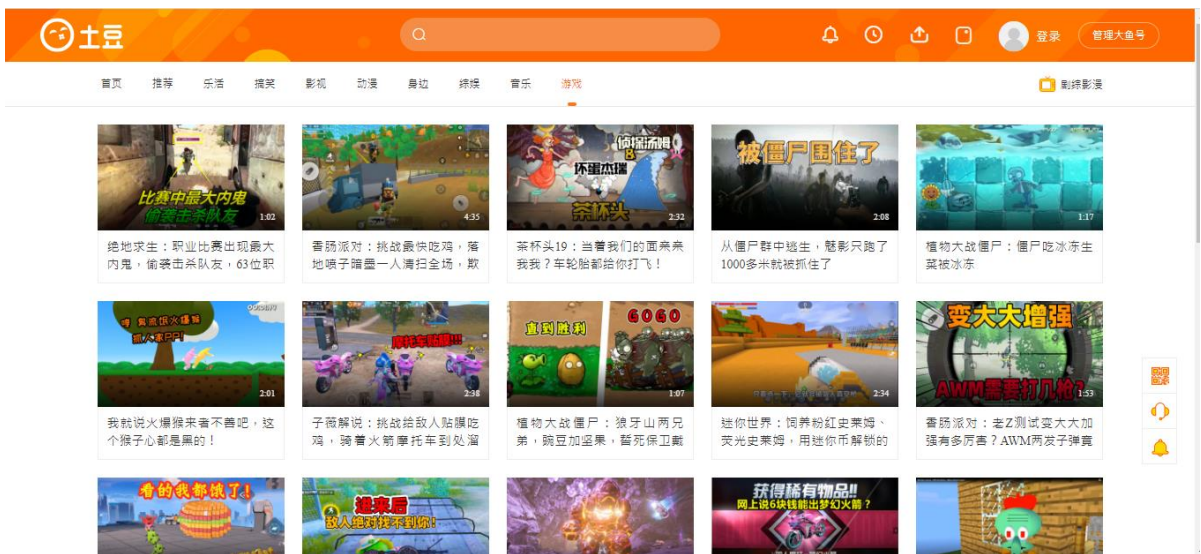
土豆

登录 管理大鱼号

首页 推荐 乐活 搞笑 影视 动漫 身边 综娱 音乐 游戏

剧综影漫

比赛中最大内鬼 偷袭击杀队友
1:02
绝地求生：职业比赛出现最大内鬼，偷袭击杀队友，63位职

4:35
香肠派对：挑战最快吃鸡，落地喷子暗蹲一人清扫全场，欺

侦探游戏 坏蛋杰瑞 茶杯头
2:32
茶杯头19：当着我们的面乘乘我我？车轮胎都给你打飞！

被僵尸围住了
2:08
从僵尸群中逃生，魅影只跑了1000多米就被抓住了

1:17
植物大战僵尸：僵尸吃冰冻生菜被冰冻

我就说火爆猴 骗人家呢
2:01
我就说火爆猴来者不善吧，这个猴子心都是黑的！

摩托车贴膜
2:38
子薇解说：挑战给敌人贴膜吃鸡，骑着火箭摩托车到处溜

直到胜利 GOGO
1:07
植物大战僵尸：狼牙山两兄弟，豌豆加坚果，誓死保卫戴

2:34
迷你世界：饲养粉红史莱姆、荧光史莱姆，用迷你币解锁的

变大大增强 AWM需要打几枪?
1:53
香肠派对：老Z测试变大大加强有多厉害？AWM两发子弹竟

看的我都饿了！

进来后 敌人绝对找不到你！

获得稀有物品!! 网上说6块钱能出梦幻火箭？